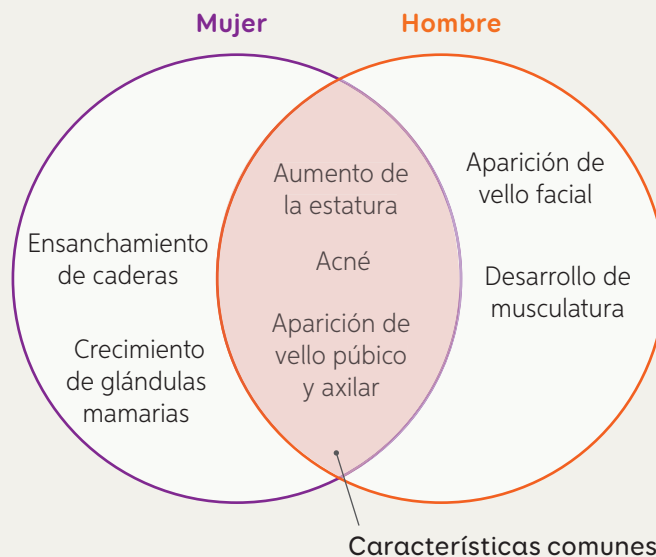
Mujer

Hombre

Ensanchamiento de caderas

Crecimiento de glándulas mamarias

Aumento de la estatura

Acné

Aparición de vello púbico y axilar

Aparición de vello facial

Desarrollo de musculatura

Características comunes